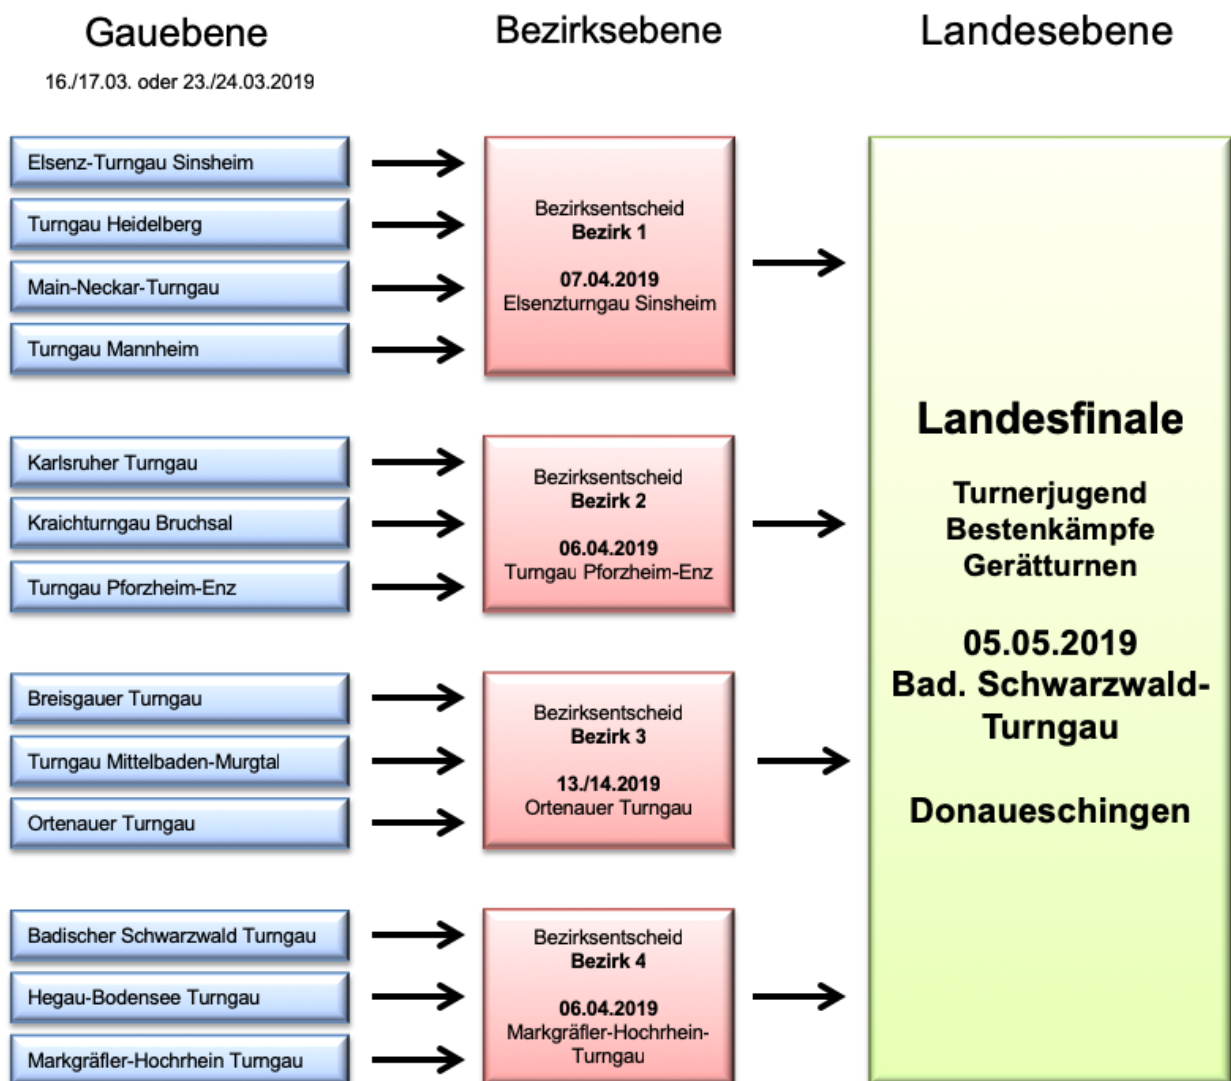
Gauebene

16./17.03. oder 23./24.03.2019

Bezirksebene

Landesebene

Elsenz-Turngau Sinsheim

Turngau Heidelberg

Main-Neckar-Turngau

Turngau Mannheim

Bezirksentscheid
**Bezirk 1**

**07.04.2019**
Elsenzturngau Sinsheim

Karlsruher Turngau

Kraichturngau Bruchsal

Turngau Pforzheim-Enz

Bezirksentscheid
**Bezirk 2**

**06.04.2019**
Turngau Pforzheim-Enz

Breisgauer Turngau

Turngau Mittelbaden-Murgtal

Ortenauer Turngau

Bezirksentscheid
**Bezirk 3**

**13./14.2019**
Ortenauer Turngau

Badischer Schwarzwald Turngau

Hegau-Bodensee Turngau

Markgräfler-Hochrhein Turngau

Bezirksentscheid
**Bezirk 4**

**06.04.2019**
Markgräfler-Hochrhein-Turngau

**Landesfinale**

**Turnerjugend Bestenkämpfe Gerätturnen**

**05.05.2019**
**Bad. Schwarzwald-Turngau**

**Donaueschingen**